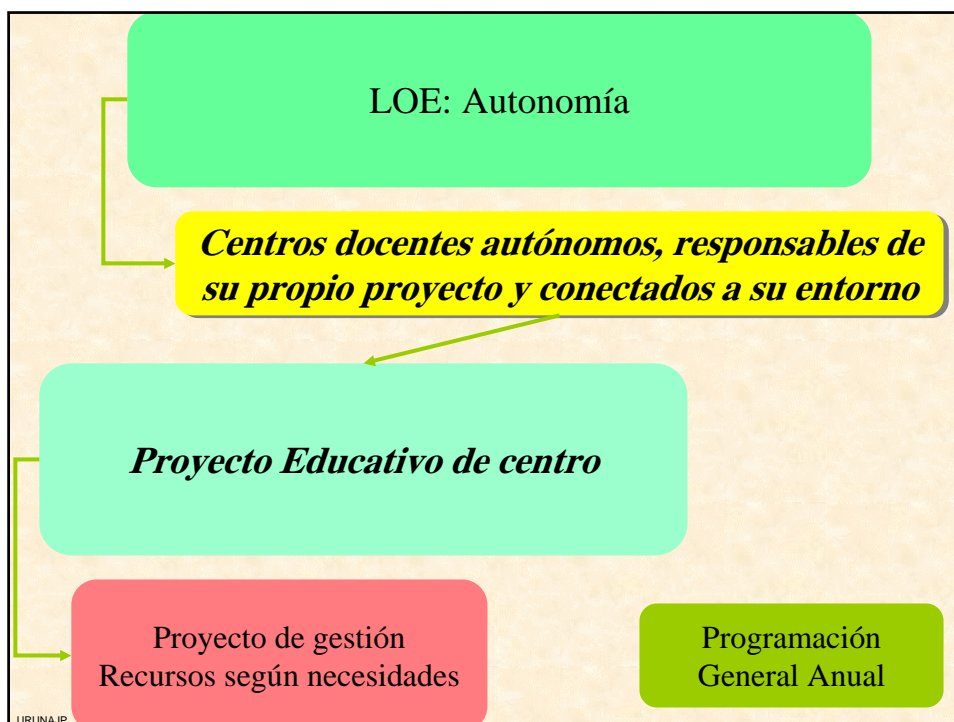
LOE: Autonomía

Centros docentes autónomos, responsables de su propio proyecto y conectados a su entorno

Proyecto Educativo de centro

Proyecto de gestión
Recursos según necesidades

Programación
General Anual

URUNA.JP